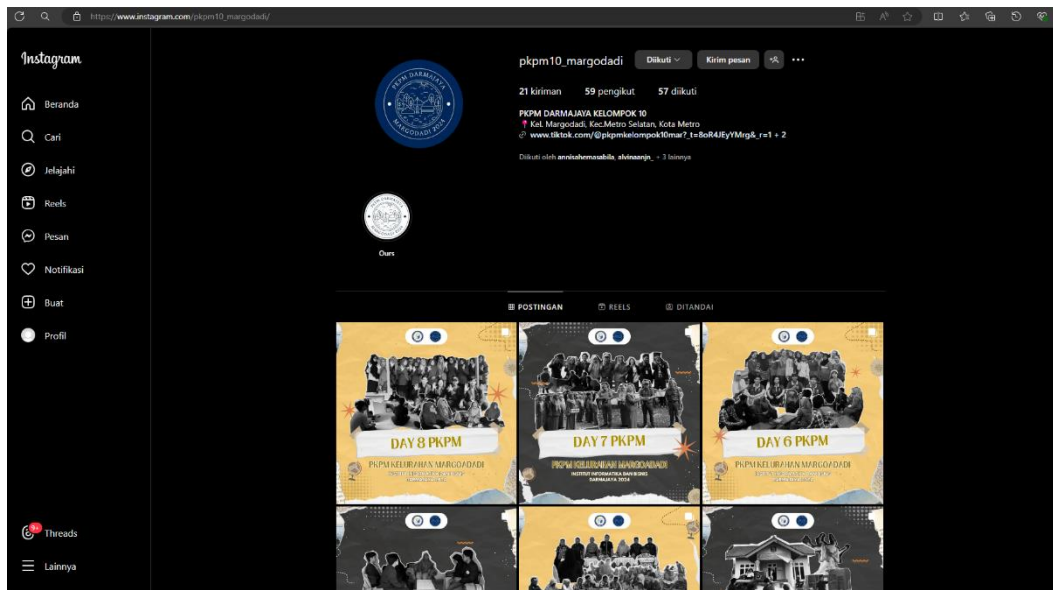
https://www.instagram.com/pkpm10_margodadi/

Instagram

Beranda

Cari

Jelajahi

Reels

Pesan

Notifikasi

Buat

Profil

Threads

Lainnya

PKPM DARMAJAYA MARGODADI 2024

pkpm10_margodadi Diikuti Kirim pesan

21 kiriman 59 pengikut 57 diikuti

PKPM DARMAJAYA KELOMPOK 10
Kel. Margodadi, Kec.Metro Selatan, Kota Metro
www.tiktok.com/@pkpmkelompok10mar?_t=8oR4JEyYMrg&_r=1 + 2

Diikuti oleh annisahemasabila, alvinaanjn_ + 3 lainnya

Ours

POSTINGAN REELS DITANDAI

DAY 8 PKPM
PKPM KELURAHAN MARGODADI
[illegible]

DAY 7 PKPM
PKPM KELURAHAN MARGODADI
INSTITUT INFORMATIKA DAN BISNIS DARMAJAYA 2024

DAY 6 PKPM
PKPM KELURAHAN MARGODADI
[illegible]